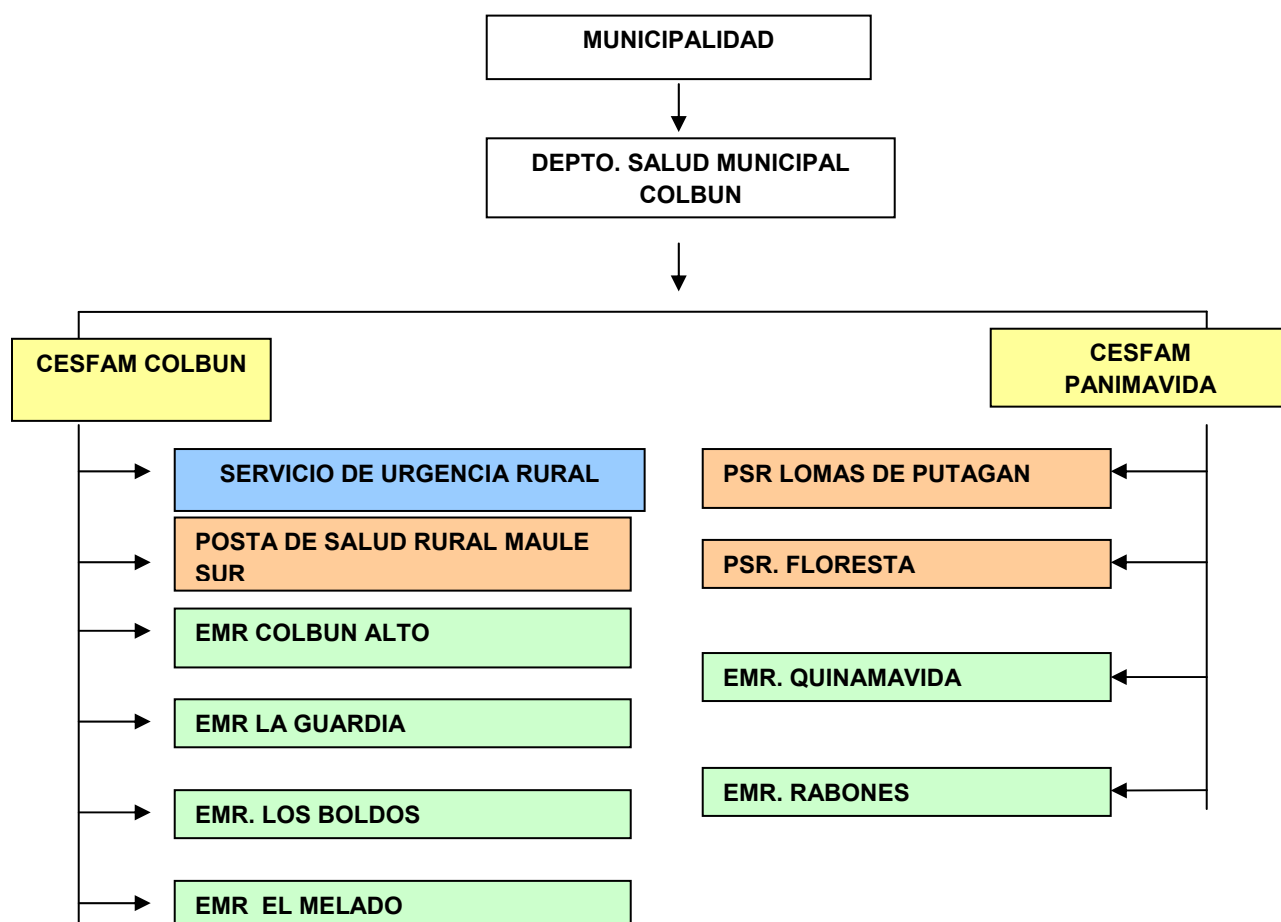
MUNICIPALIDAD

DEPTO. SALUD MUNICIPAL COLBUN

CESFAM COLBUN

SERVICIO DE URGENCIA RURAL

POSTA DE SALUD RURAL MAULE SUR

EMR COLBUN ALTO

EMR LA GUARDIA

EMR. LOS BOLDOS

EMR EL MELADO

CESFAM PANIMAVIDA

PSR LOMAS DE PUTAGAN

PSR. FLORESTA

EMR. QUINAMAVIDA

EMR. RABONES